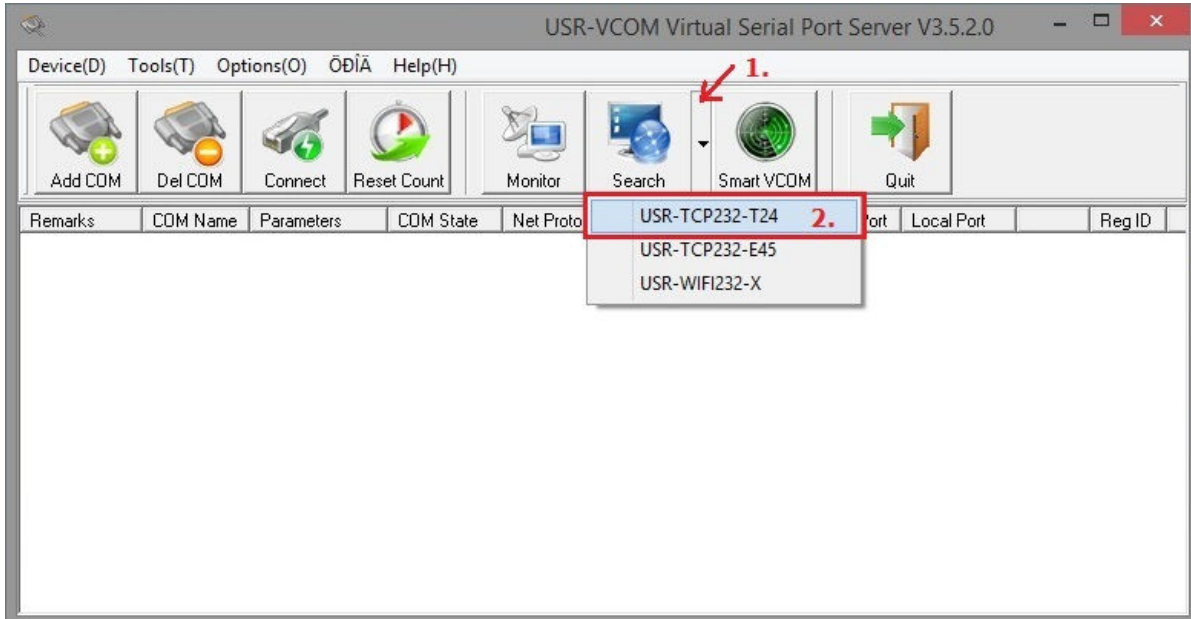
USR-VCOM Virtual Serial Port Server V3.5.2.0

Device(D) Tools(T) Options(O) ÕÐÎÃ Help(H)

1.

Add COM
Del COM
Connect
Reset Count
Monitor
Search
Smart VCOM
Quit

| Remarks | COM Name | Parameters | COM State | Net Proto | | ort | Local Port | | Reg ID |
|---|---|---|---|---|---|---|---|---|---|

USR-TCP232-T24 2.
USR-TCP232-E45
USR-WIFI232-X